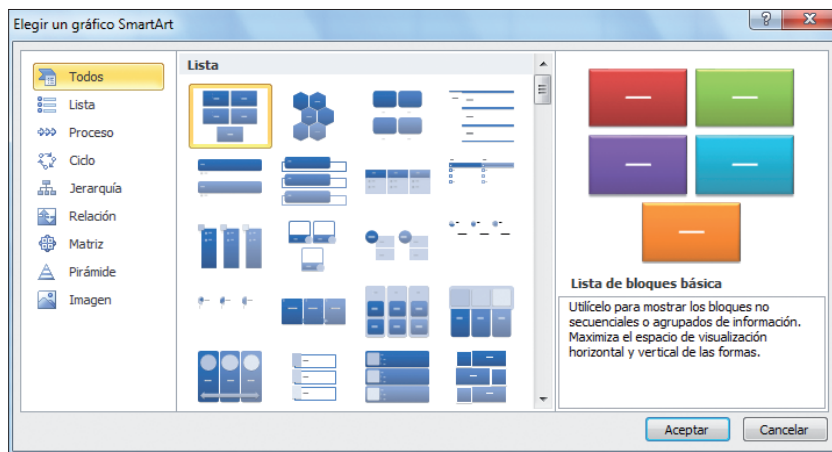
Elegir un gráfico SmartArt

?

Todos
Lista
Proceso
Ciclo
Jerarquía
Relación
Matriz
Pirámide
Imagen

Lista

Lista de bloques básica

Utilícelo para mostrar los bloques no secuenciales o agrupados de información. Maximiza el espacio de visualización horizontal y vertical de las formas.

Aceptar
Cancelar